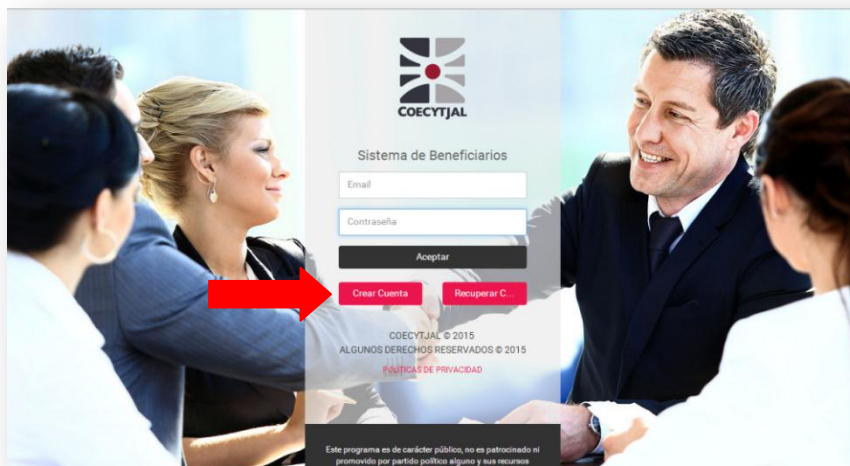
COECYTJAL

Sistema de Beneficiarios

Email

Contraseña

Aceptar

Crear Cuenta

Recuperar C...

COECYTJAL © 2015
ALGUNOS DERECHOS RESERVADOS © 2015

POLITICAS DE PRIVACIDAD

Este programa es de carácter público, no es patrocinado ni promovido por partido político alguno y sus recursos